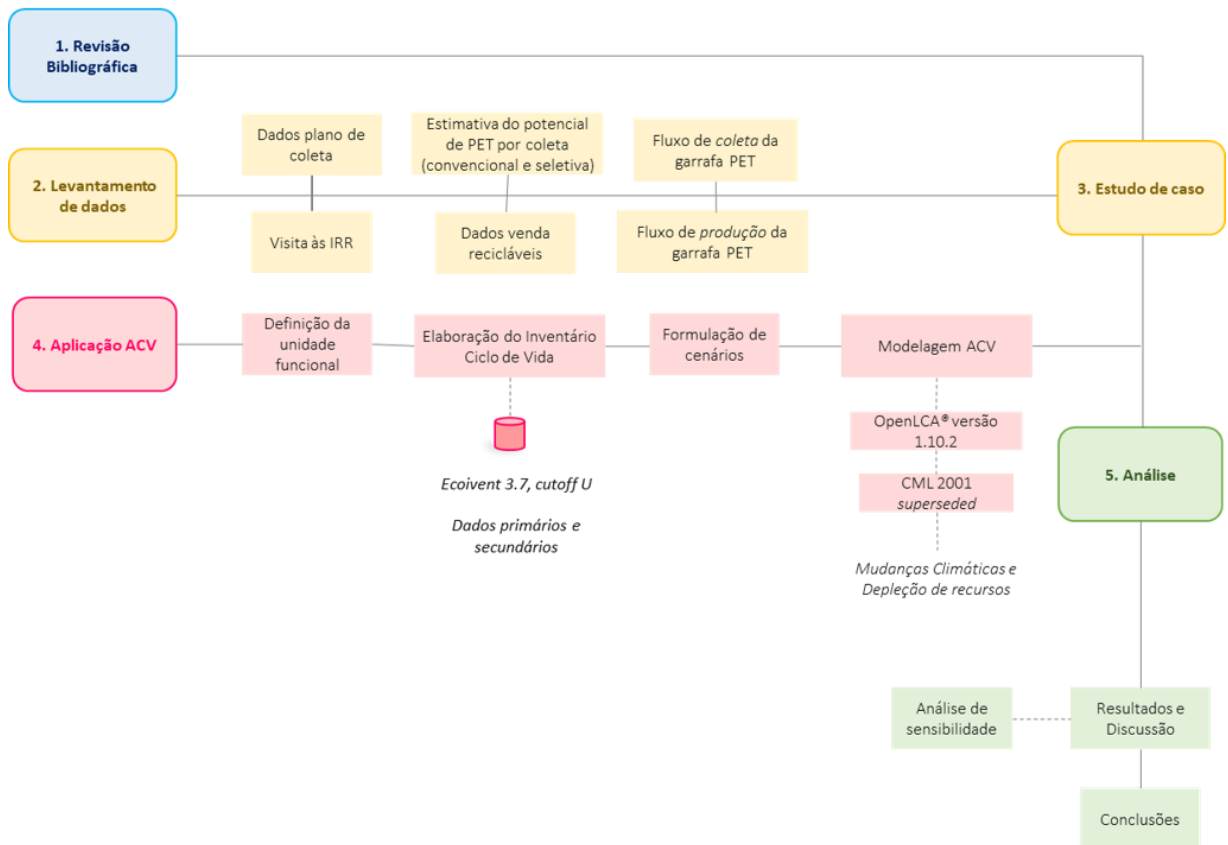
1. Revisão Bibliográfica

Dados plano de coleta

Estimativa do potencial de PET por coleta (convencional e seletiva)

Fluxo de coleta da garrafa PET

2. Levantamento de dados

3. Estudo de caso

Visita às IRR

Dados venda recicláveis

Fluxo de produção da garrafa PET

4. Aplicação ACV

Definição da unidade funcional

Elaboração do Inventário Ciclo de Vida

Formulação de cenários

Modelagem ACV

OpenLCA® versão 1.10.2

5. Análise

CML 2001 superseded

Ecoivent 3.7, cutoff U

Dados primários e secundários

Mudanças Climáticas e Depleção de recursos

Análise de sensibilidade

Resultados e Discussão

Conclusões